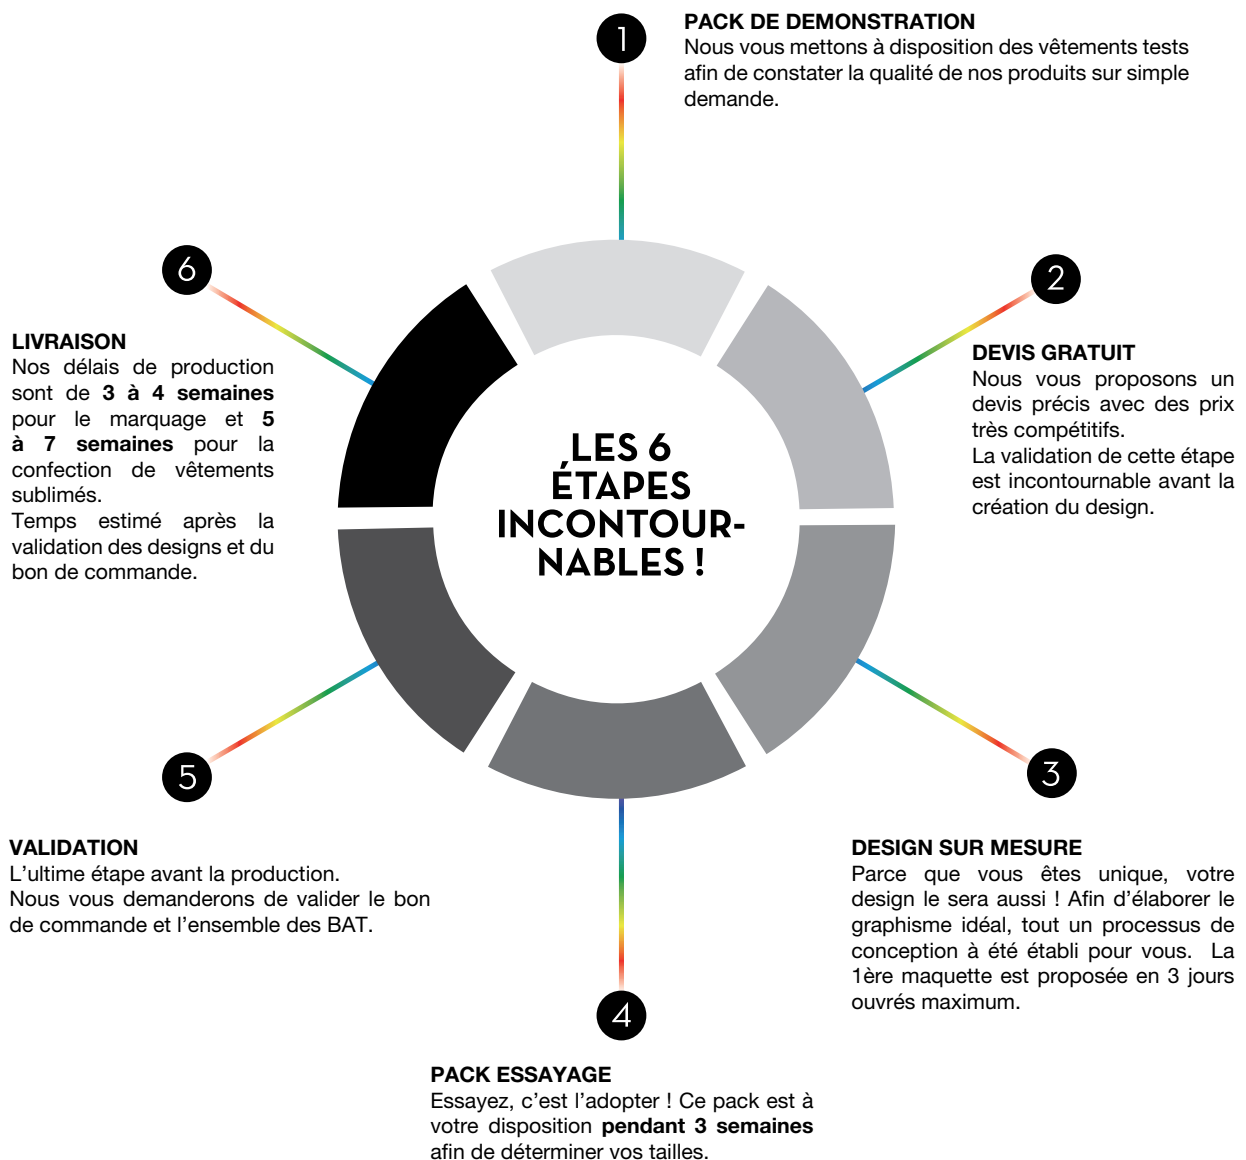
1
PACK DE DEMONSTRATION
Nous vous mettons à disposition des vêtements tests afin de constater la qualité de nos produits sur simple demande.

LES 6 ÉTAPES INCONTOURNABLES !

2
DEVIS GRATUIT
Nous vous proposons un devis précis avec des prix très compétitifs.
La validation de cette étape est incontournable avant la création du design.

3
DESIGN SUR MESURE
Parce que vous êtes unique, votre design le sera aussi ! Afin d'élaborer le graphisme idéal, tout un processus de conception à été établi pour vous. La 1ère maquette est proposée en 3 jours ouvrés maximum.

4
PACK ESSAYAGE
Essayez, c'est l'adopter ! Ce pack est à votre disposition **pendant 3 semaines** afin de déterminer vos tailles.

5
VALIDATION
L'ultime étape avant la production.
Nous vous demanderons de valider le bon de commande et l'ensemble des BAT.

6
LIVRAISON
Nos délais de production sont de **3 à 4 semaines** pour le marquage et **5 à 7 semaines** pour la confection de vêtements sublimés.
Temps estimé après la validation des designs et du bon de commande.